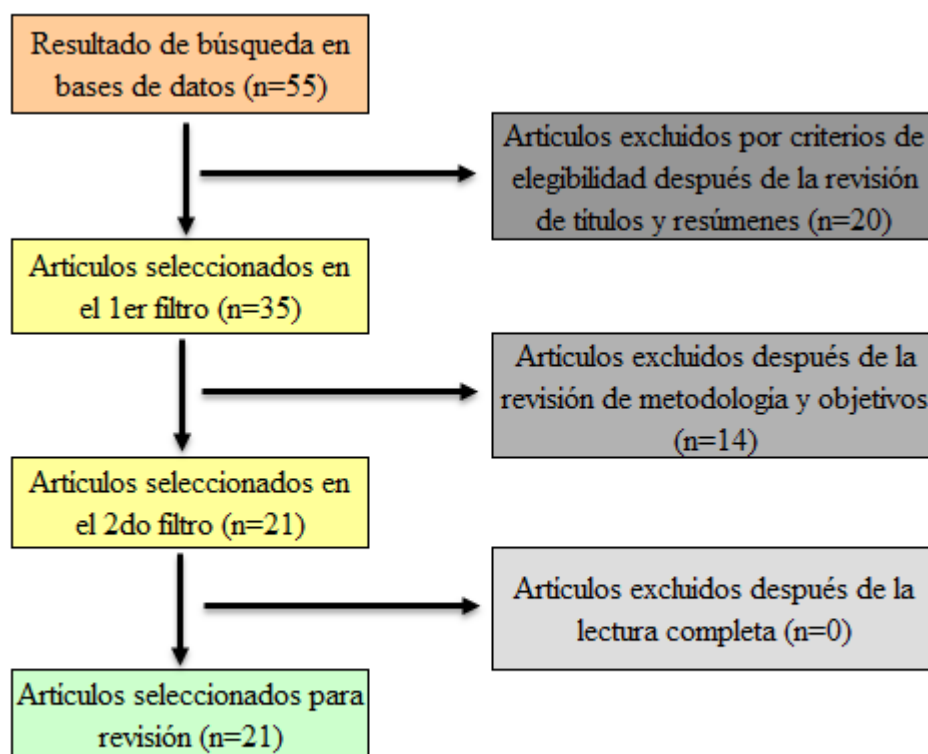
Resultado de búsqueda en bases de datos (n=55)

Artículos excluidos por criterios de elegibilidad después de la revisión de títulos y resúmenes (n=20)

Artículos seleccionados en el 1er filtro (n=35)

Artículos excluidos después de la revisión de metodología y objetivos (n=14)

Artículos seleccionados en el 2do filtro (n=21)

Artículos excluidos después de la lectura completa (n=0)

Artículos seleccionados para revisión (n=21)